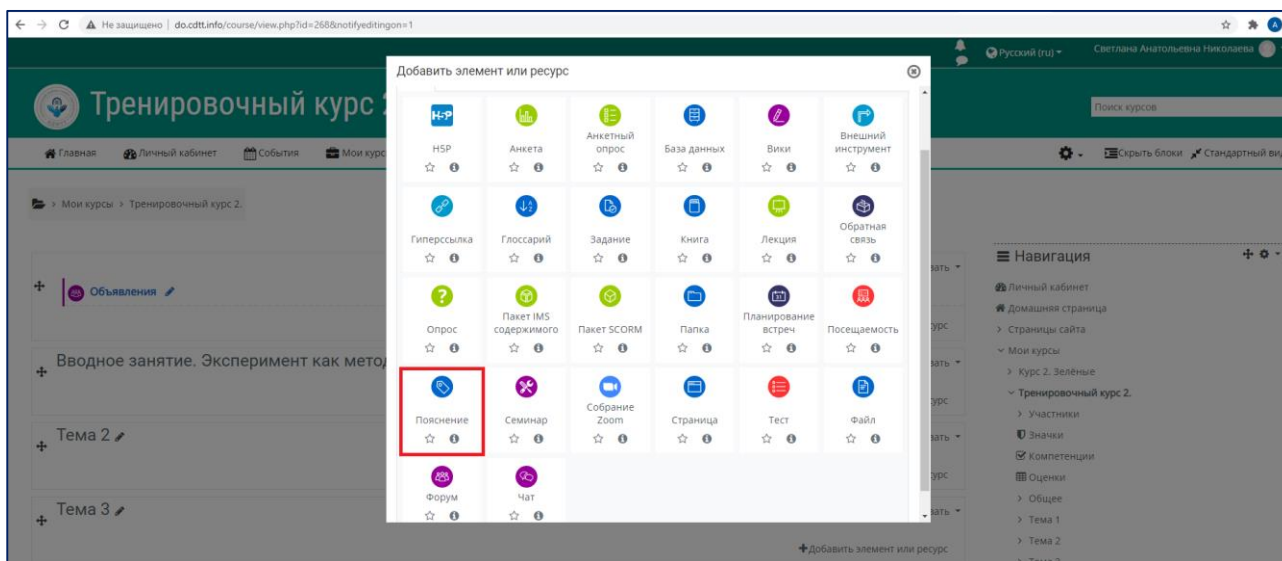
Не защищено | do.cdtt.info/course/view.php?id=268&notifyeditingon=1

Русский (ru)
Светлана Анатольевна Николаева

Тренировочный курс 2

Поиск курсов

Главная  Личный кабинет  События  Мои курсы

Скрыть блоки  Стандартный вид

› Мои курсы › Тренировочный курс 2.

Объявления

Вводное занятие. Эксперимент как метод

Тема 2

Тема 3

Добавить элемент или ресурс

H5P
Анкета
Анкетный опрос
База данных
Вики
Внешний инструмент
Гиперссылка
Глоссарий
Задание
Книга
Лекция
Обратная связь
Опрос
Пакет IMS содержимого
Пакет SCORM
Папка
Планирование встреч
Посещаемость
Пояснение
Семинар
Собрание Zoom
Страница
Тест
Файл
Форум
Чат

Добавить элемент или ресурс

Навигация
Личный кабинет
Домашняя страница
› Страницы сайта
Мои курсы
› Курс 2. Зелёные
Тренировочный курс 2.
› Участники
Значки
Компетенции
Оценки
› Общее
› Тема 1
› Тема 2